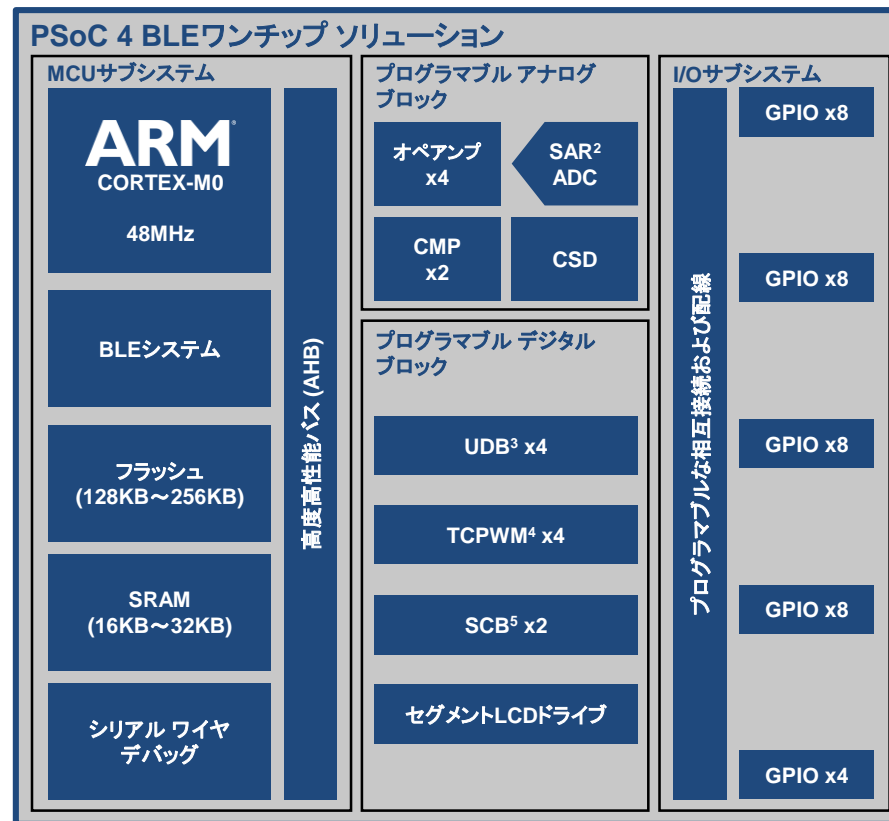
PSoC 4 BLEワンチップ ソリューション

MCUサブシステム

ARM
CORTEX-M0
48MHz

BLEシステム

フラッシュ
(128KB～256KB)

SRAM
(16KB～32KB)

シリアル ワイヤ
デバッグ

高度高性能バス (AHB)

プログラマブル アナログ ブロック

オペアンプ
x4

SAR$^2$
ADC

CMP
x2

CSD

プログラマブル デジタル ブロック

UDB$^3$ x4

TCPWM$^4$ x4

SCB$^5$ x2

セグメントLCDドライブ

I/Oサブシステム

プログラマブルな相互接続および配線

GPIO x8

GPIO x8

GPIO x8

GPIO x8

GPIO x4